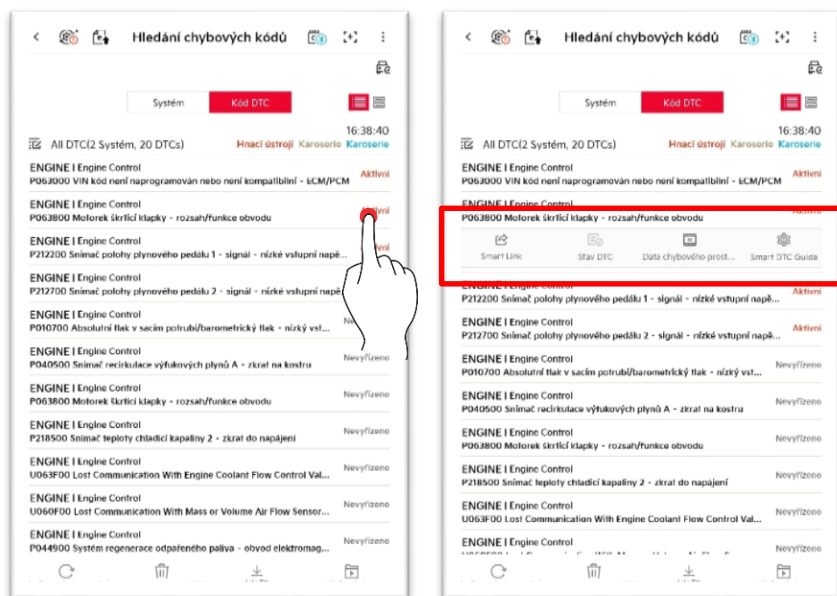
Hledání chybových kódů

Systém | Kód DTC

16:38:40

All DTC(2 Systém, 20 DTCs) Hnací ústrojí Karoserie Karoserie

ENGINE I Engine Control
P063000 VIN kód není naprogramován nebo není kompatibilní - ECM/PCM Aktivní

ENGINE I Engine Control
P063800 Motorek škrticí klapky - rozsah/funkce obvodu Aktivní

ENGINE I Engine Control
P212200 Snímač polohy plynového pedálu 1 - signál - nízké vstupní napě... Aktivní

ENGINE I Engine Control
P212700 Snímač polohy plynového pedálu 2 - signál - nízké vstupní napě...

ENGINE I Engine Control
P010700 Absolutní tlak v sacím potrubí/barometrický tlak - nízký vst... Ne

ENGINE I Engine Control
P040500 Snímač recirkulace výfukových plynů A - zkrat na kostru Nevyřízeno

ENGINE I Engine Control
P063800 Motorek škrticí klapky - rozsah/funkce obvodu Nevyřízeno

ENGINE I Engine Control
P218500 Snímač teploty chladicí kapaliny 2 - zkrat do napájení Nevyřízeno

ENGINE I Engine Control
U063F00 Lost Communication With Engine Coolant Flow Control Val... Nevyřízeno

ENGINE I Engine Control
U060F00 Lost Communication With Mass or Volume Air Flow Sensor... Nevyřízeno

ENGINE I Engine Control
P044900 Systém regenerace odpařeného paliva - obvod elektromag... Nevyřízeno

Hledání chybových kódů

Systém | Kód DTC

16:38:40

All DTC(2 Systém, 20 DTCs) Hnací ústrojí Karoserie Karoserie

ENGINE I Engine Control
P063000 VIN kód není naprogramován nebo není kompatibilní - ECM/PCM Aktivní

ENGINE I Engine Control
P063800 Motorek škrticí klapky - rozsah/funkce obvodu Aktivní

Smart Link | Stav DTC | Data chybového prost... | Smart DTC Guide

P212200 Snímač polohy plynového pedálu 1 - signál - nízké vstupní napě... Aktivní

ENGINE I Engine Control
P212700 Snímač polohy plynového pedálu 2 - signál - nízké vstupní napě... Aktivní

ENGINE I Engine Control
P010700 Absolutní tlak v sacím potrubí/barometrický tlak - nízký vst... Nevyřízeno

ENGINE I Engine Control
P040500 Snímač recirkulace výfukových plynů A - zkrat na kostru Nevyřízeno

ENGINE I Engine Control
P063800 Motorek škrticí klapky - rozsah/funkce obvodu Nevyřízeno

ENGINE I Engine Control
P218500 Snímač teploty chladicí kapaliny 2 - zkrat do napájení Nevyřízeno

ENGINE I Engine Control
U063F00 Lost Communication With Engine Coolant Flow Control Val... Nevyřízeno

ENGINE I Engine Control
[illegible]